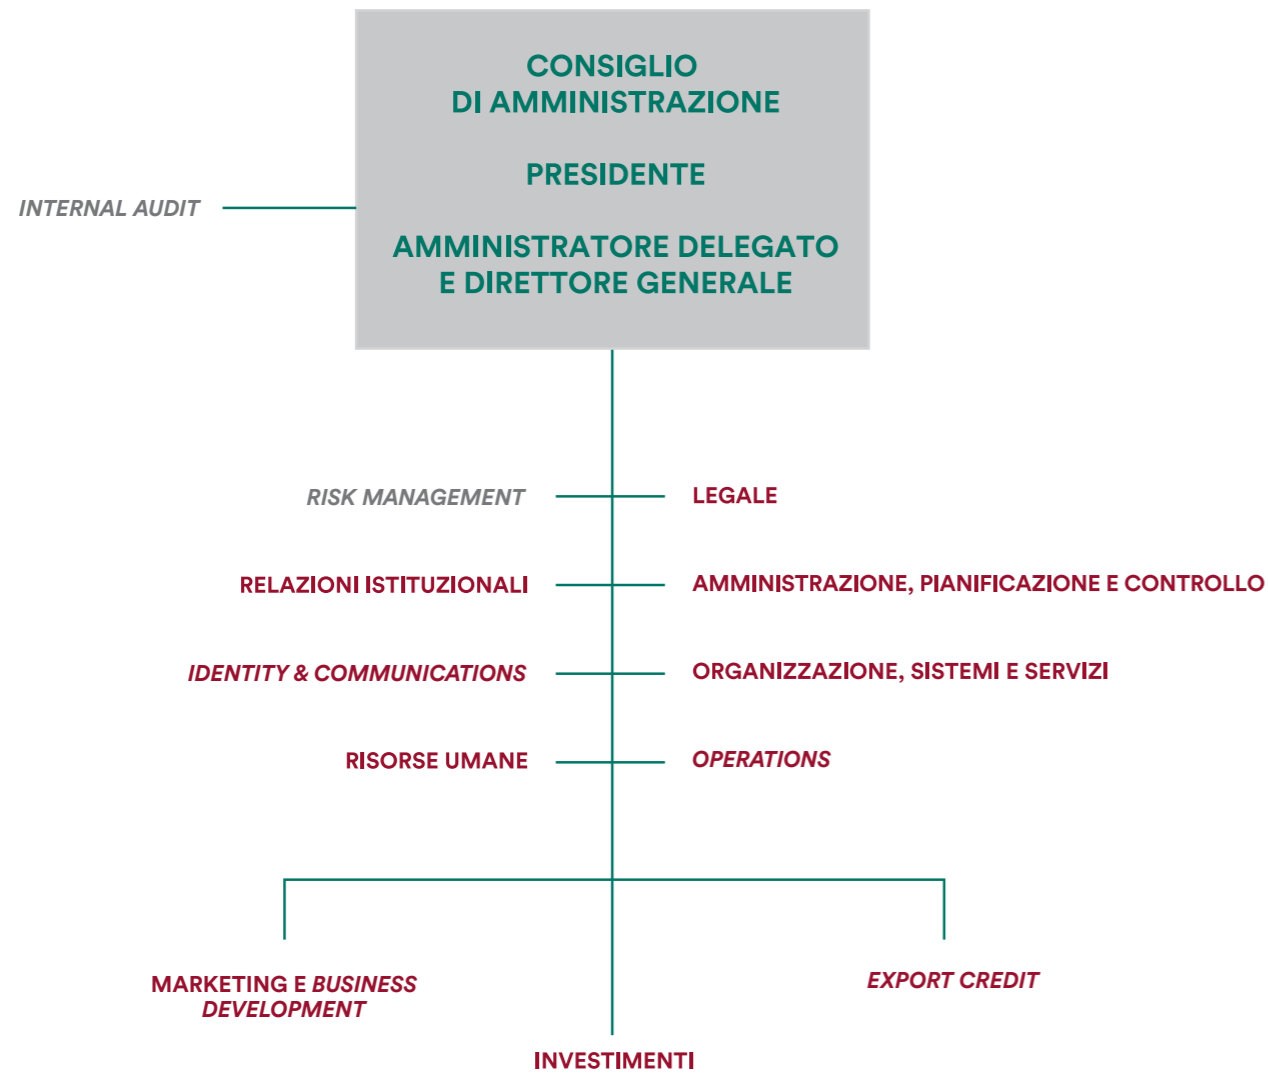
CONSIGLIO
DI AMMINISTRAZIONE

PRESIDENTE

AMMINISTRATORE DELEGATO
E DIRETTORE GENERALE

INTERNAL AUDIT

RISK MANAGEMENT

LEGALE

RELAZIONI ISTITUZIONALI

AMMINISTRAZIONE, PIANIFICAZIONE E CONTROLLO

IDENTITY & COMMUNICATIONS

ORGANIZZAZIONE, SISTEMI E SERVIZI

RISORSE UMANE

OPERATIONS

MARKETING E BUSINESS DEVELOPMENT

EXPORT CREDIT

INVESTIMENTI